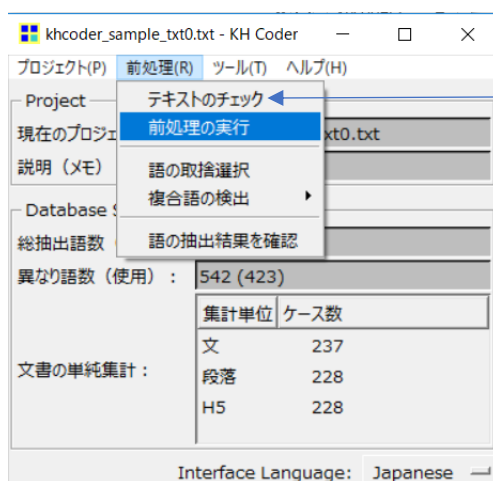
khcoder_sample_txt0.txt - KH Coder

プロジェクト(P) 前処理(R) ツール(T) ヘルプ(H)

Project

現在のプロジェ

説明（メモ）

テキストのチェック
前処理の実行
語の取捨選択
複合語の検出
語の抽出結果を確認

xt0.txt

Database S

総抽出語数

異なり語数（使用）： 542 (423)

文書の単純集計：

| 集計単位 | ケース数 |
|---|---|
| 文 | 237 |
| 段落 | 228 |
| H5 | 228 |

Interface Language: Japanese